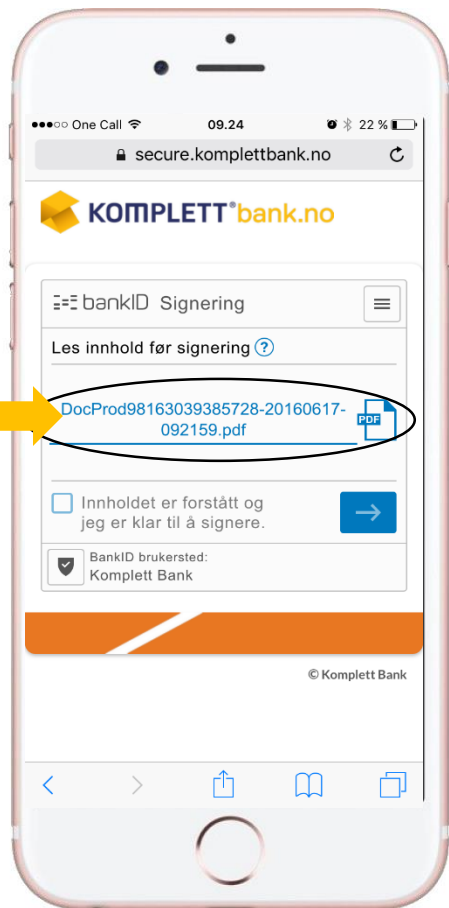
●●●○○ One Call 09.24 22 %

secure.komplettbank.no

KOMPLETT®bank.no

bankID Signering

Les innhold før signering ?

DocProd98163039385728-20160617-092159.pdf

PDF

Innholdet er forstått og jeg er klar til å signere.

BankID brukersted:
Komplett Bank

© Komplett Bank